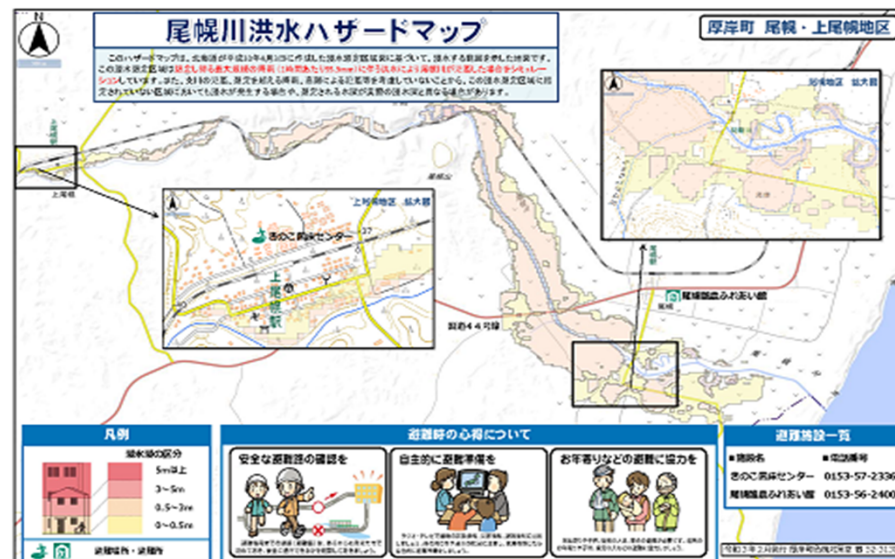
N

尾幌川洪水ハザードマップ

厚岸町 尾幌・上尾幌地区

このハザードマップは、北海道が平成19年4月に作成した洪水浸水想定区域図に基づいて、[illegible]

上尾幌地区 拡大図

きのこ実証センター

上尾幌駅

尾幌地区 拡大図

尾幌園農ふれあい館

国道44号線

凡例

浸水深の区分

5m以上

3～5m

0.5～3m

0～0.5m

避難場所・避難所

避難時の心得について

安全な避難路の確認を

自主的に避難準備を

お年寄りなどの避難に協力を

避難施設一覧

施設名

電話番号

きのこ実証センター

0153-57-2336

尾幌園農ふれあい館

0153-56-2400